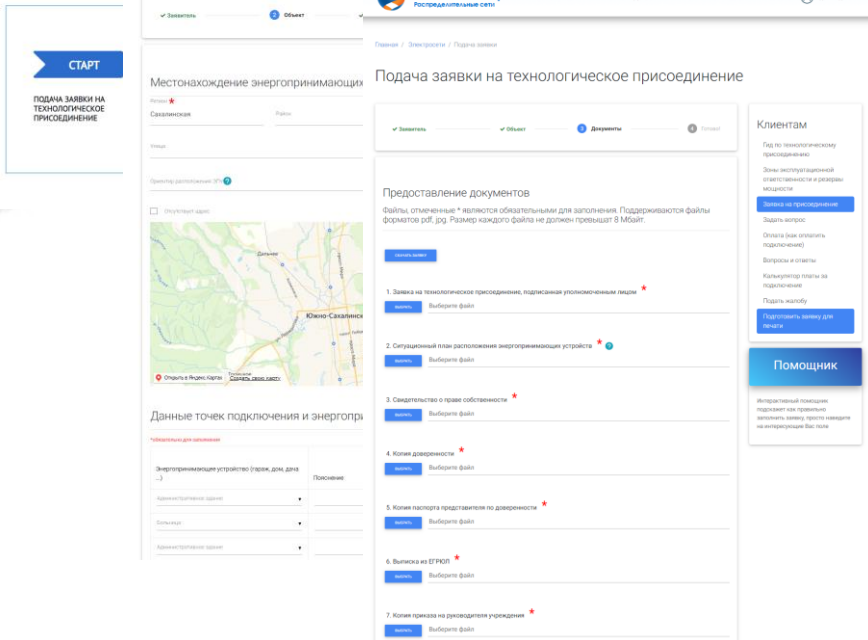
СТАРТ

ПОДАЧА ЗАЯВКИ НА ТЕХНОЛОГИЧЕСКОЕ ПРИСОЕДИНЕНИЕ

✔ Заявитель
2 Объект

Местонахождение энергопринимающих

Регион *
Сахалинская
Район
Улица
Ориентир расположения ЭПУ
Отсутствует адрес

Южно-Сахалинск
Открыть в Яндекс.Картах
Создать свою карту

Данные точек подключения и энергопри

* обязательно для заполнения

Энергопринимающее устройство (гараж, дом, дача ...)
Пояснение
Административное здание
Котельная
Административное здание

Распределительные сети

Главная / Электросети / Подача заявки

Подача заявки на технологическое присоединение

✔ Заявитель
✔ Объект
3 Документы
4 Готово

Предоставление документов

Файлы, отмеченные * являются обязательными для заполнения. Поддерживаются файлы форматов pdf, jpg. Размер каждого файла не должен превышать 8 Мбайт.

СКАЧАТЬ ФАЙЛЫ

1. Заявка на технологическое присоединение, подписанная уполномоченным лицом *
ВЫБРАТЬ Выберите файл

2. Ситуационный план расположения энергопринимающих устройств * ?
ВЫБРАТЬ Выберите файл

3. Свидетельство о праве собственности *
ВЫБРАТЬ Выберите файл

4. Копия доверенности *
ВЫБРАТЬ Выберите файл

5. Копия паспорта представителя по доверенности *
ВЫБРАТЬ Выберите файл

6. Выписка из ЕГРЮЛ *
ВЫБРАТЬ Выберите файл

7. Копия приказа на руководителя учреждения *
ВЫБРАТЬ Выберите файл

Клиентам

Гид по технологическому присоединению
Зоны эксплуатационной ответственности и резервы мощности
Заявка на присоединение
Задать вопрос
Оплата (как оплатить подключение)
Вопросы и ответы
Калькулятор платы за подключение
Подать жалобу
Подготовить заявку для печати

Помощник

Интерактивный помощник подскажет как правильно заполнить заявку, просто наведите на интересующее Вас поле